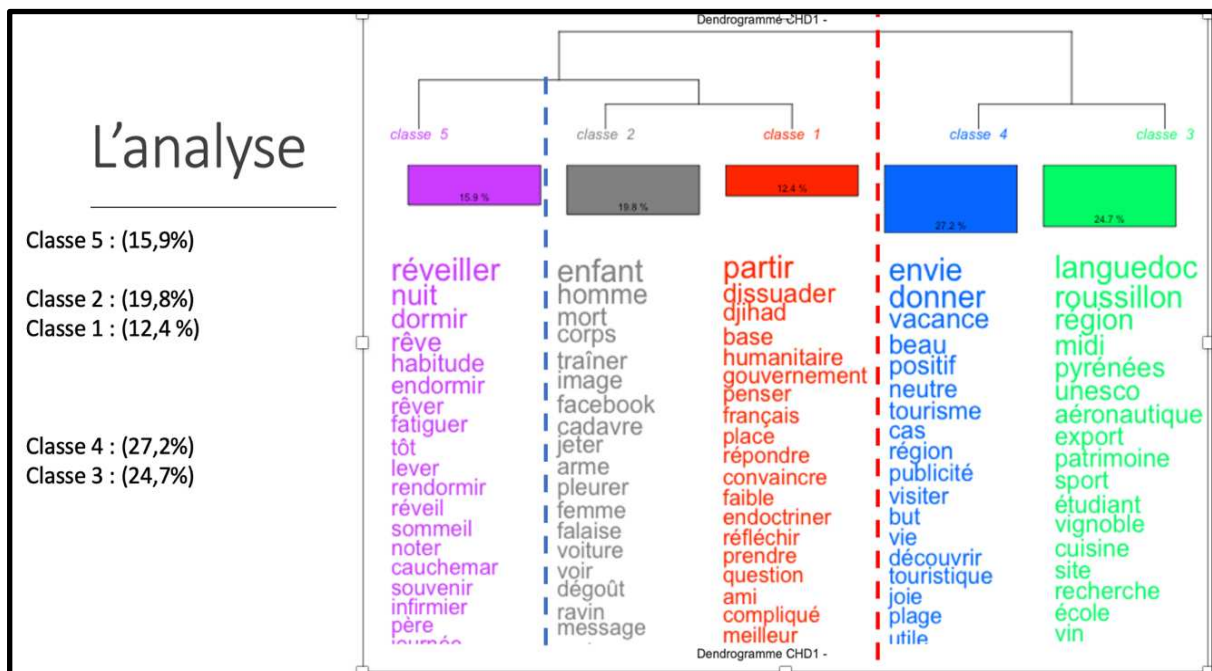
Dendrogramme CHD1 -

L'analyse

Classe 5 : (15,9%)

Classe 2 : (19,8%)
Classe 1 : (12,4 %)

Classe 4 : (27,2%)
Classe 3 : (24,7%)

classe 5 classe 2 classe 1 classe 4 classe 3

15.9 % 19.8 % 12.4 % 27.2 % 24.7 %

réveiller
nuit
dormir
rêve
habitude
endormir
rêver
fatiguer
tôt
lever
rendormir
réveil
sommeil
noter
cauchemar
souvenir
infirmier
père
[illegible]

enfant
homme
mort
corps
traîner
image
facebook
cadavre
jeter
arme
pleurer
femme
falaise
voiture
voir
dégoût
ravin
message

partir
dissuader
djihad
base
humanitaire
gouvernement
penser
français
place
répondre
convaincre
faible
endoctriner
réfléchir
prendre
question
ami
compliqué
meilleur

envie
donner
vacance
beau
positif
neutre
tourisme
cas
région
publicité
visiter
but
vie
découvrir
touristique
joie
plage
utile

languedoc
roussillon
région
midi
pyrénées
unesco
aéronautique
export
patrimoine
sport
étudiant
vignoble
cuisine
site
recherche
école
vin

Dendrogramme CHD1 -